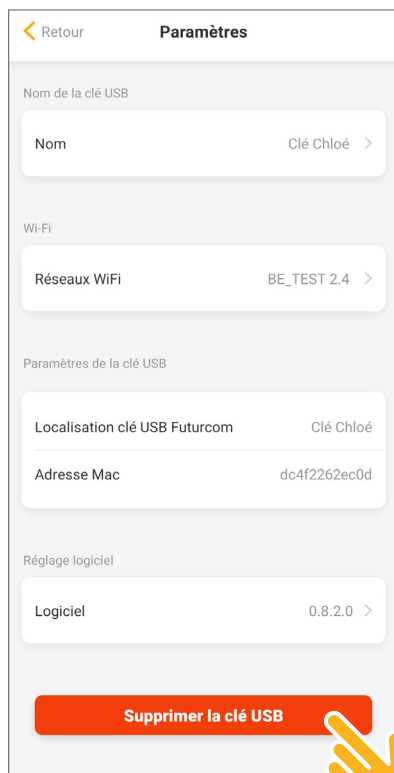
Retour

Paramètres

Nom de la clé USB

Nom

Clé Chloé

Wi-Fi

Réseaux WiFi

BE_TEST 2.4

Paramètres de la clé USB

Localisation clé USB Futurcom

Clé Chloé

Adresse Mac

dc4f2262ec0d

Réglage logiciel

Logiciel

0.8.2.0

Supprimer la clé USB